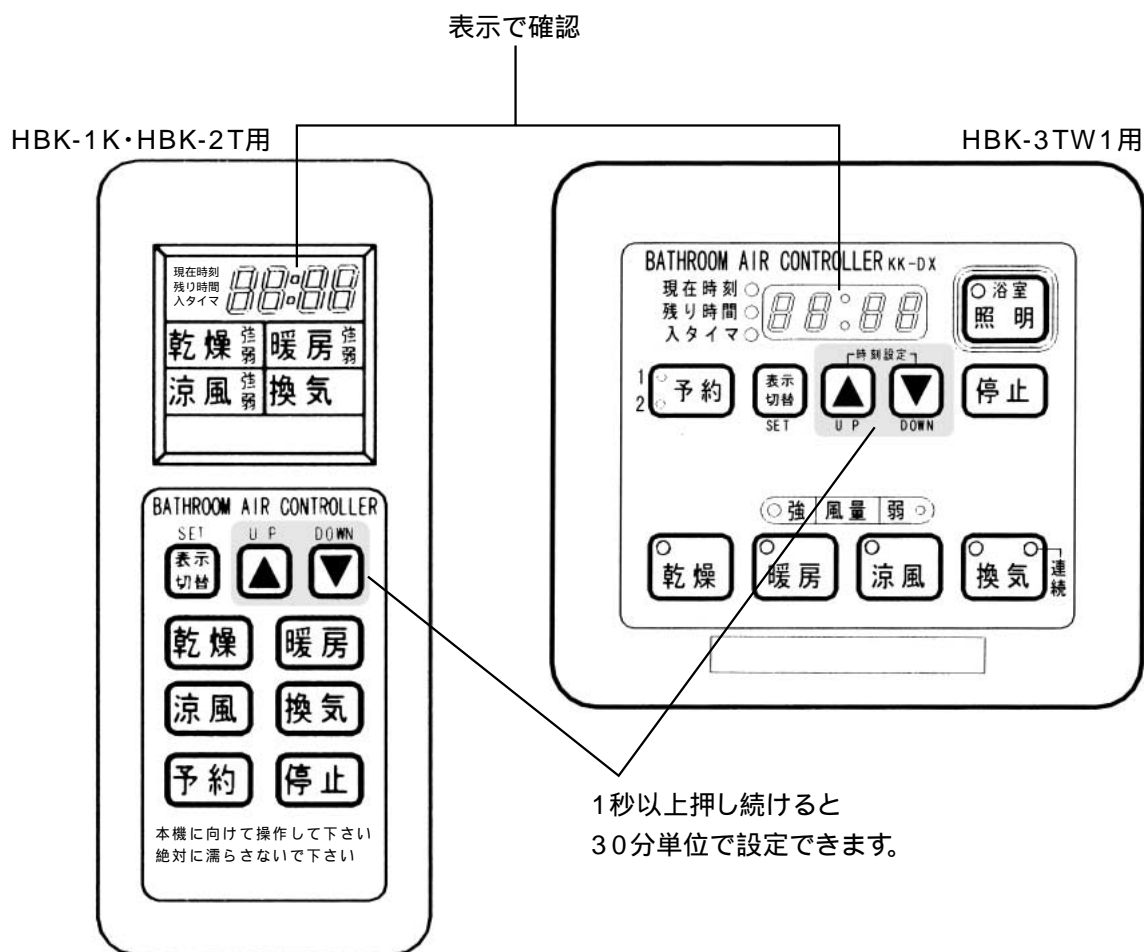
表示で確認

HBK-1K・HBK-2T用

現在時刻
残り時間
入タイマ
88:88

乾燥 強 弱
暖房 強 弱
涼風 強 弱
換気

BATHROOM AIR CONTROLLER
SET
U P
DOWN
表示切替
▲
▼
乾燥
暖房
涼風
換気
予約
停止
本機に向けて操作して下さい
絶対に濡らさないで下さい

HBK-3TW1用

BATHROOM AIR CONTROLLER KK-DX
現在時刻
残り時間
入タイマ
88:88
浴室
照明
時刻設定
1
2
予約
表示切替
SET
▲
U P
▼
DOWN
停止
強
風量
弱
乾燥
暖房
涼風
換気
連続

1秒以上押し続けると
30分単位で設定できます。